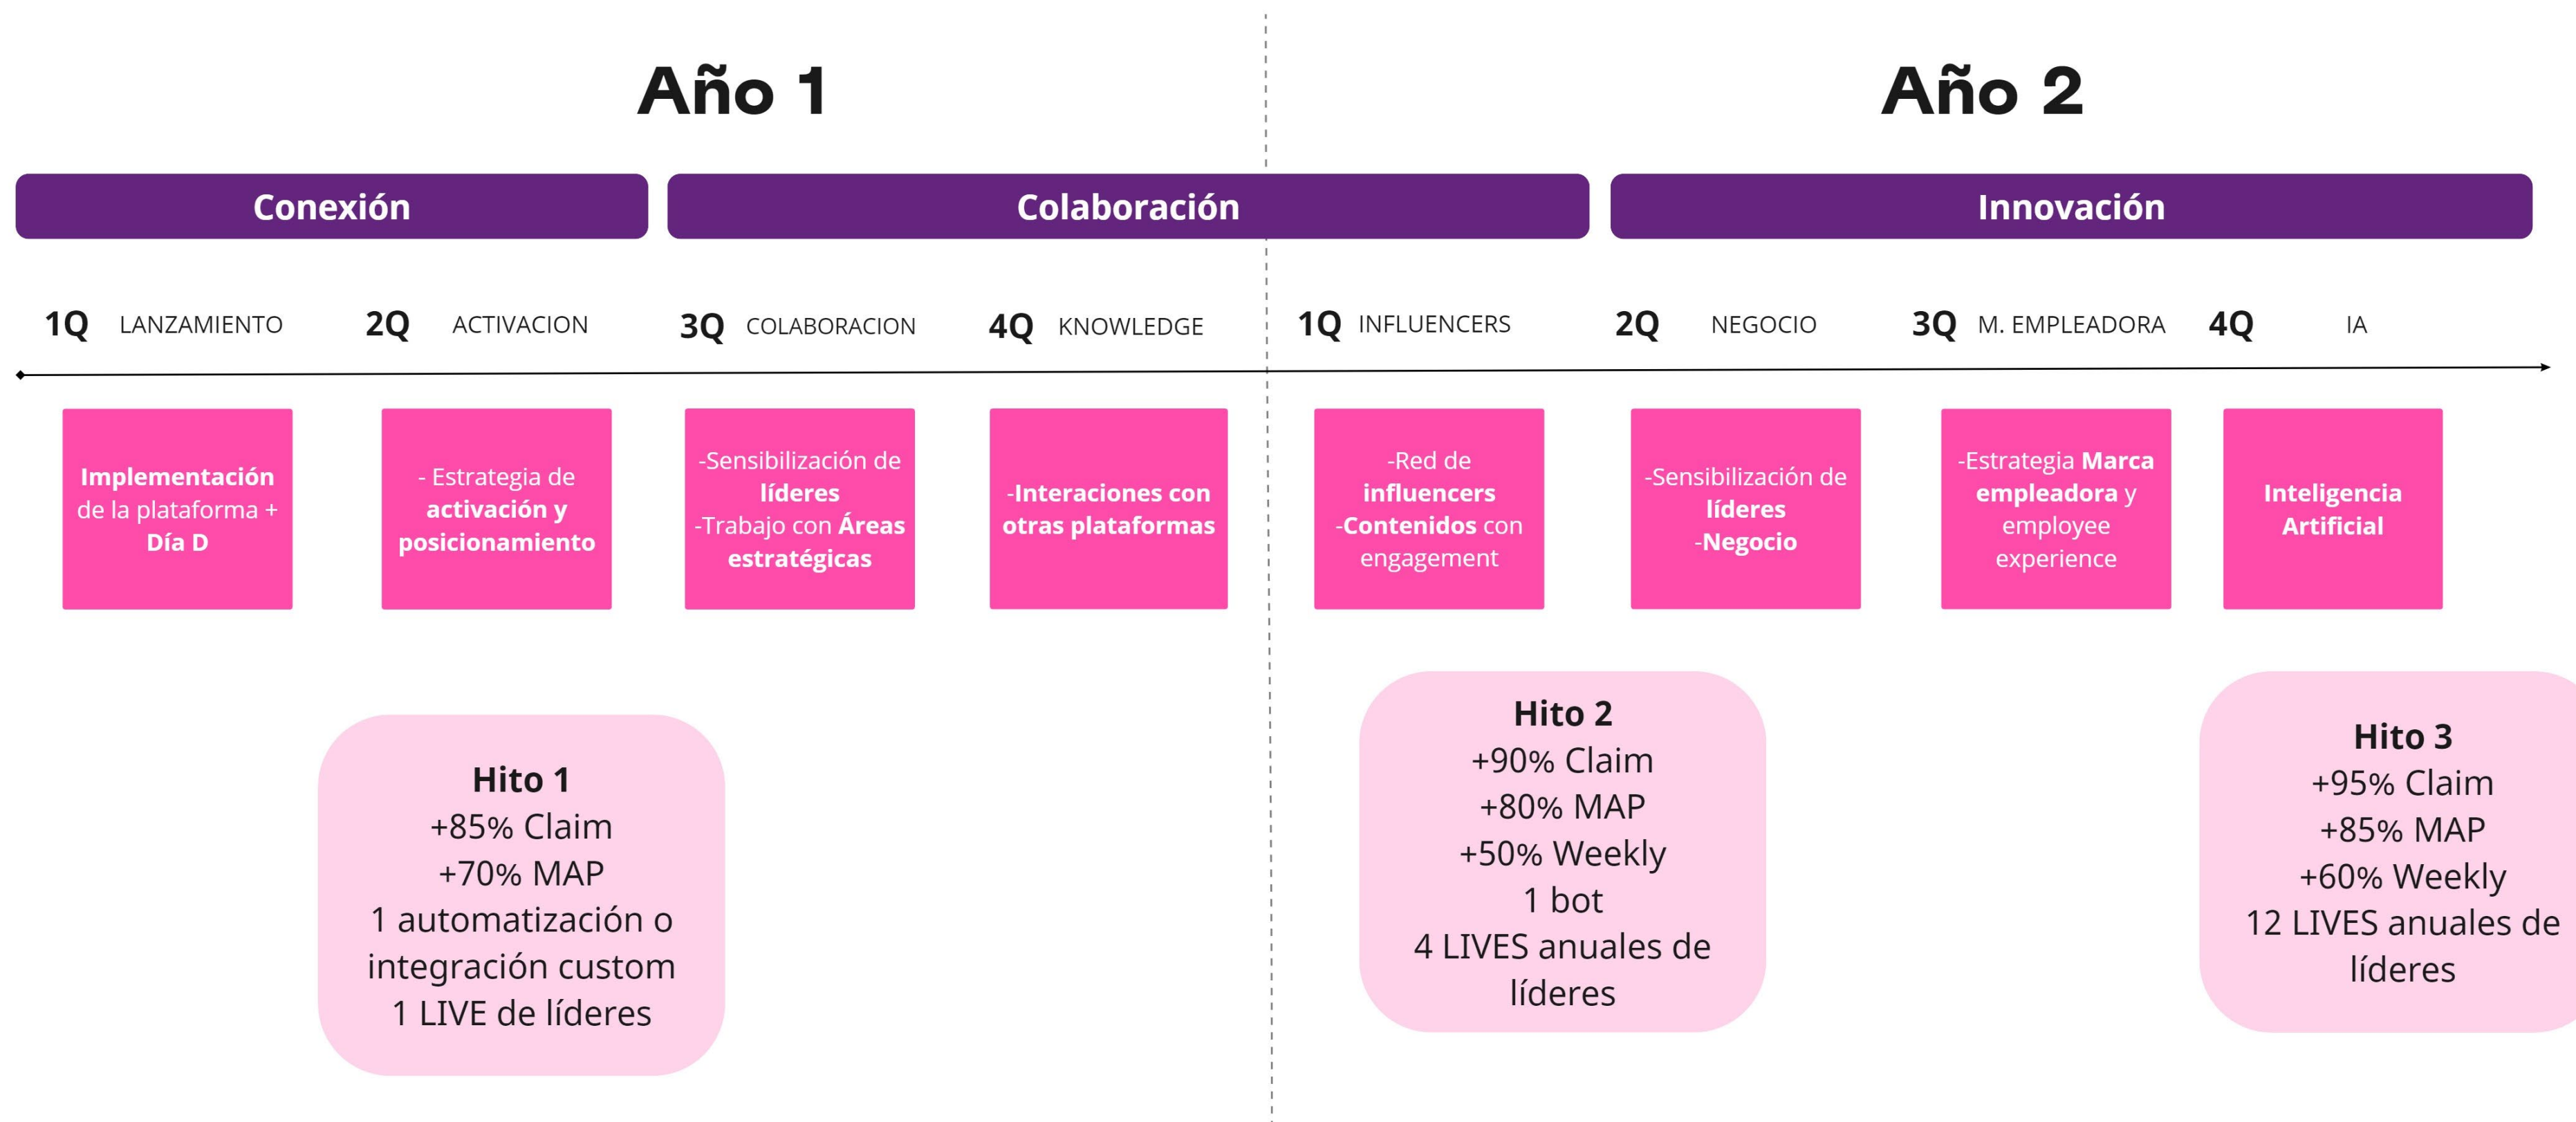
Año 1

Año 2

Conexión

Colaboración

Innovación

1Q LANZAMIENTO

2Q ACTIVACION

3Q COLABORACION

4Q KNOWLEDGE

1Q INFLUENCERS

2Q NEGOCIO

3Q M. EMPLEADORA

4Q IA

Implementación de la plataforma + Día D

- Estrategia de activación y posicionamiento

-Sensibilización de líderes
-Trabajo con Áreas estratégicas

-Interaciones con otras plataformas

-Red de influencers
-Contenidos con engagement

-Sensibilización de líderes
-Negocio

-Estrategia Marca empleadora y employee experience

Inteligencia Artificial

Hito 1
+85% Claim
+70% MAP
1 automatización o integración custom
1 LIVE de líderes

Hito 2
+90% Claim
+80% MAP
+50% Weekly
1 bot
4 LIVES anuales de líderes

Hito 3
+95% Claim
+85% MAP
+60% Weekly
12 LIVES anuales de líderes